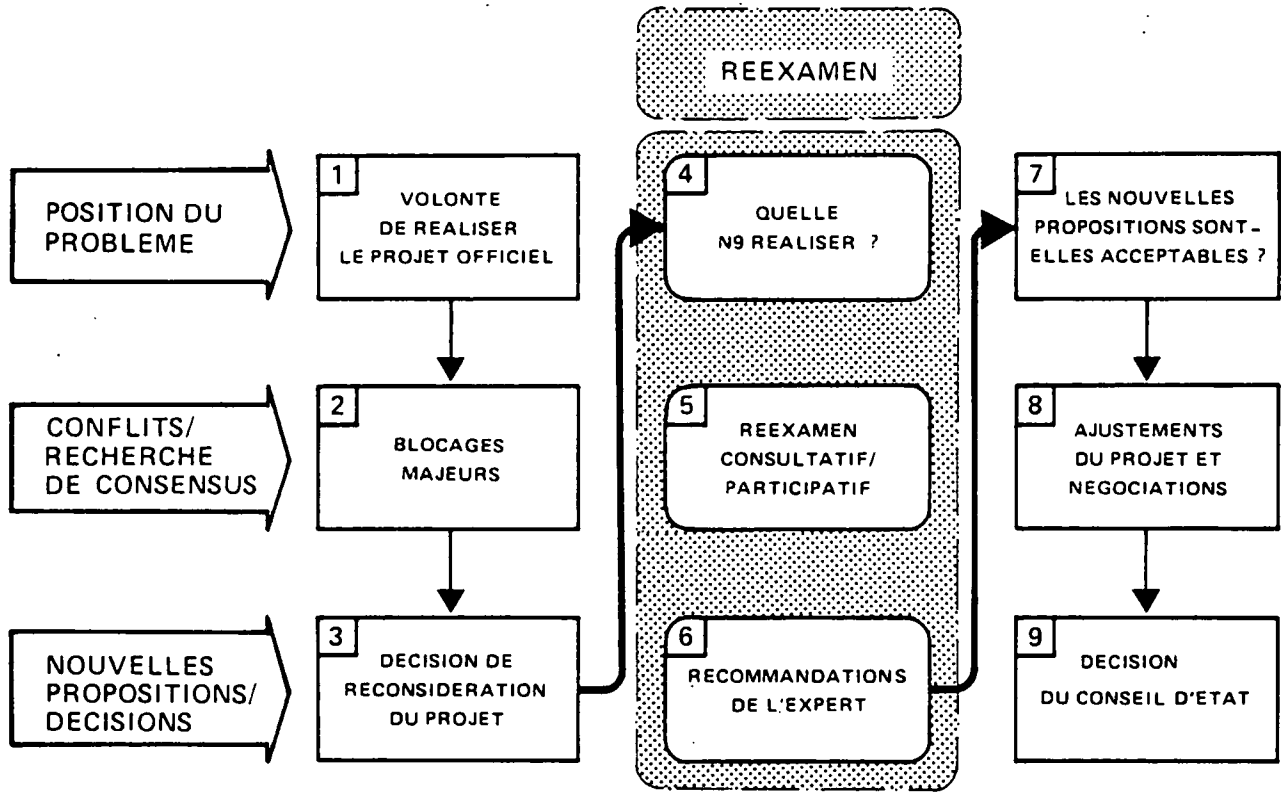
REEXAMEN

POSITION DU PROBLEME

1
VOLONTE DE REALISER LE PROJET OFFICIEL

4
QUELLE N9 REALISER ?

7
LES NOUVELLES PROPOSITIONS SONT-ELLES ACCEPTABLES ?

CONFLITS/ RECHERCHE DE CONSENSUS

2
BLOCAGES MAJEURS

5
REEXAMEN CONSULTATIF/ PARTICIPATIF

8
AJUSTEMENTS DU PROJET ET NEGOCIATIONS

NOUVELLES PROPOSITIONS/ DECISIONS

3
DECISION DE RECONSIDERATION DU PROJET

6
RECOMMANDATIONS DE L'EXPERT

9
DECISION DU CONSEIL D'ETAT